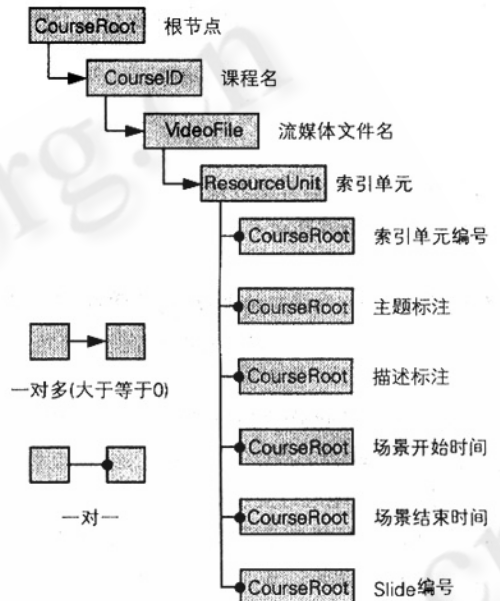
CourseRoot 根节点

CourseID 课程名

VideoFile 流媒体文件名

ResourceUnit 索引单元

CourseRoot 索引单元编号

CourseRoot 主题标注

CourseRoot 描述标注

CourseRoot 场景开始时间

CourseRoot 场景结束时间

CourseRoot Slide编号

一对多(大于等于0)

一对一